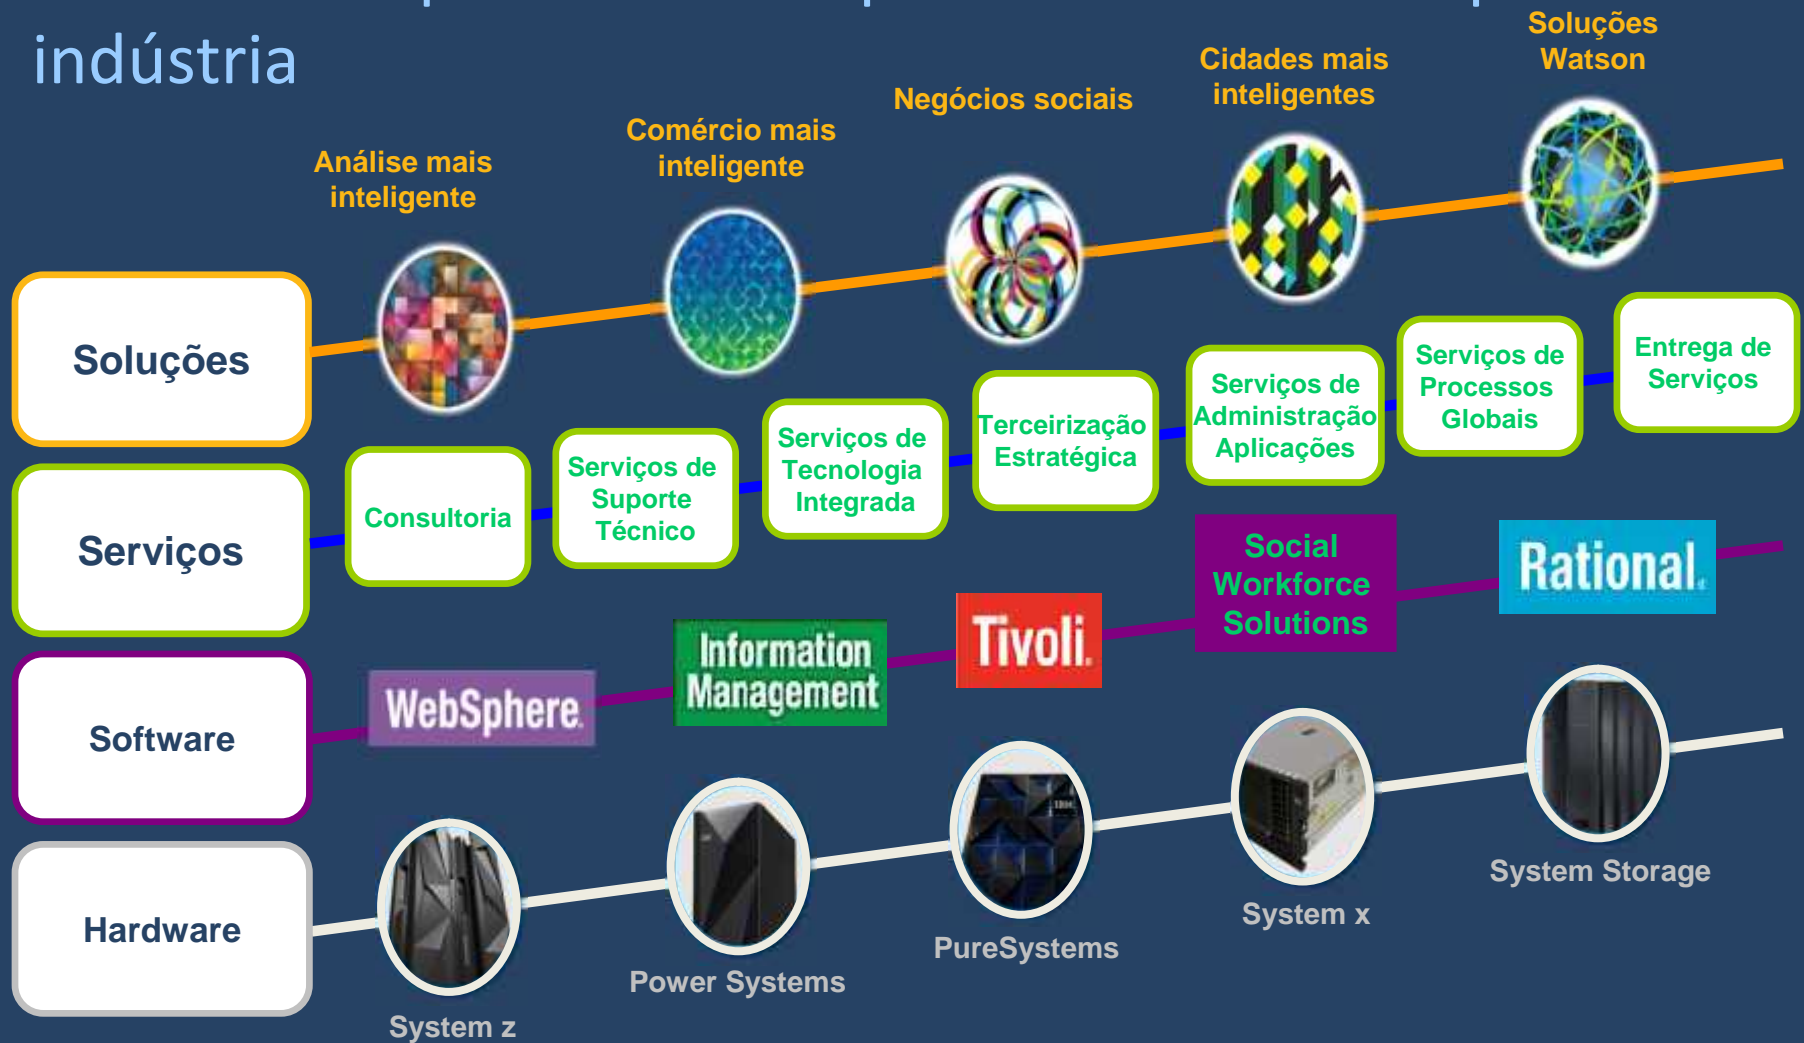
indústria

Soluções

Análise mais inteligente

Comércio mais inteligente

Negócios sociais

Cidades mais inteligentes

Soluções Watson

Serviços

Consultoria

Serviços de Suporte Técnico

Serviços de Tecnologia Integrada

Terceirização Estratégica

Serviços de Administração Aplicações

Serviços de Processos Globais

Entrega de Serviços

Software

WebSphere

Information Management

Tivoli.

Social Workforce Solutions

Rational.

Hardware

System z

Power Systems

PureSystems

System x

System Storage